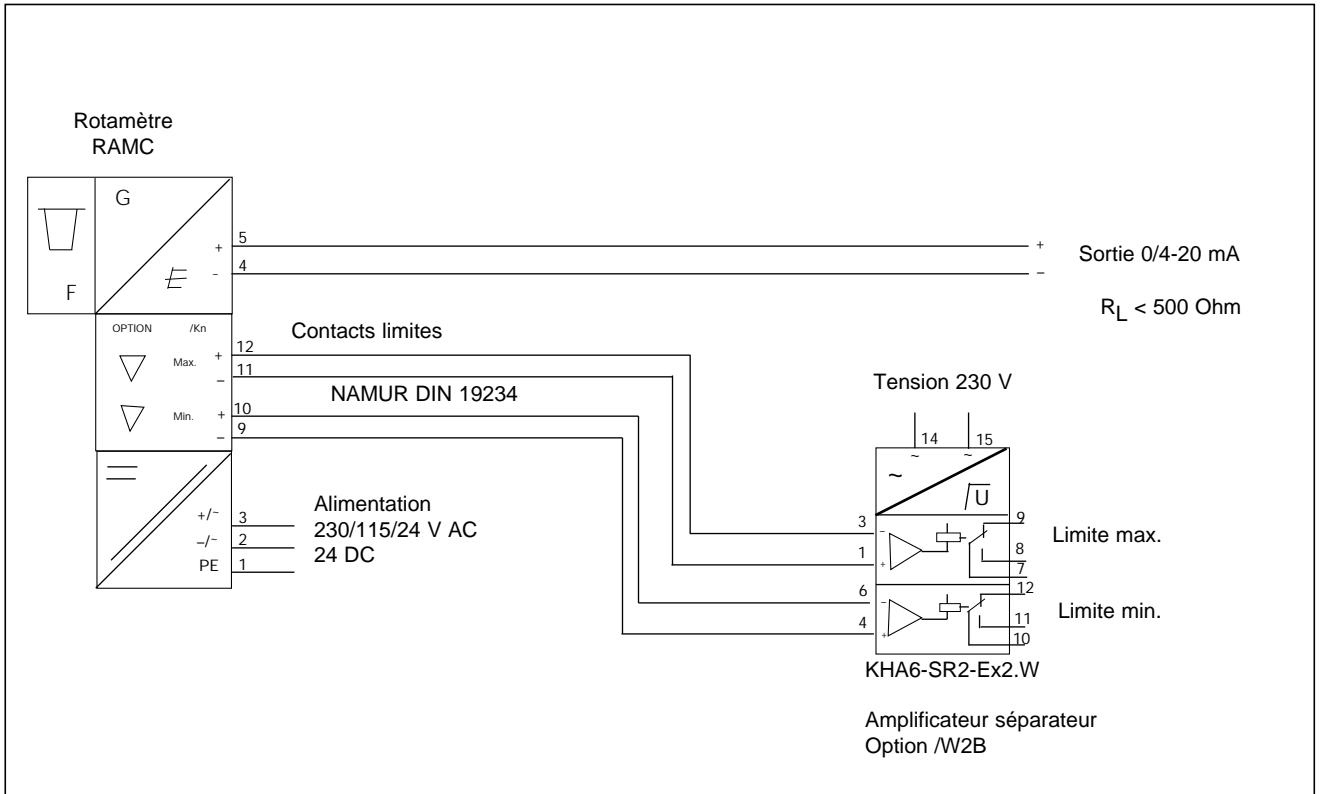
Rotamètre
RAMC

G

F

+ 5
- 4

+
–

Sortie 0/4-20 mA

$R_L$ < 500 Ohm

OPTION /Kn

Max. + 12
– 11

Min. + 10
– 9

Contacts limites

NAMUR DIN 19234

Tension 230 V

14 15

~ ~

~

U

3
1
6
4

9
8
7
12
11
10

Limite max.

Limite min.

KHA6-SR2-Ex2.W

Amplificateur séparateur
Option /W2B

+/~ 3
–/~ 2
PE 1

Alimentation
230/115/24 V AC
24 DC